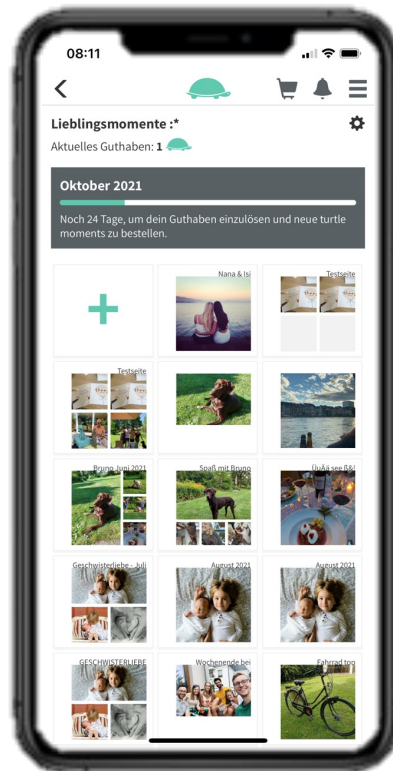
08:11

Lieblingsmomente :*

Aktuelles Guthaben: 1

Oktober 2021

Noch 24 Tage, um dein Guthaben einzulösen und neue turtle moments zu bestellen.

Nana & Isi

Testseite

Testseite

Bruno Juni 2021

Spaß mit Bruno

ÜöÄä see ß&

Geschwisterliebe - Juli

August 2021

August 2021

GESCHWISTERLIEBE

Wochenende bei

Fahrrad tog